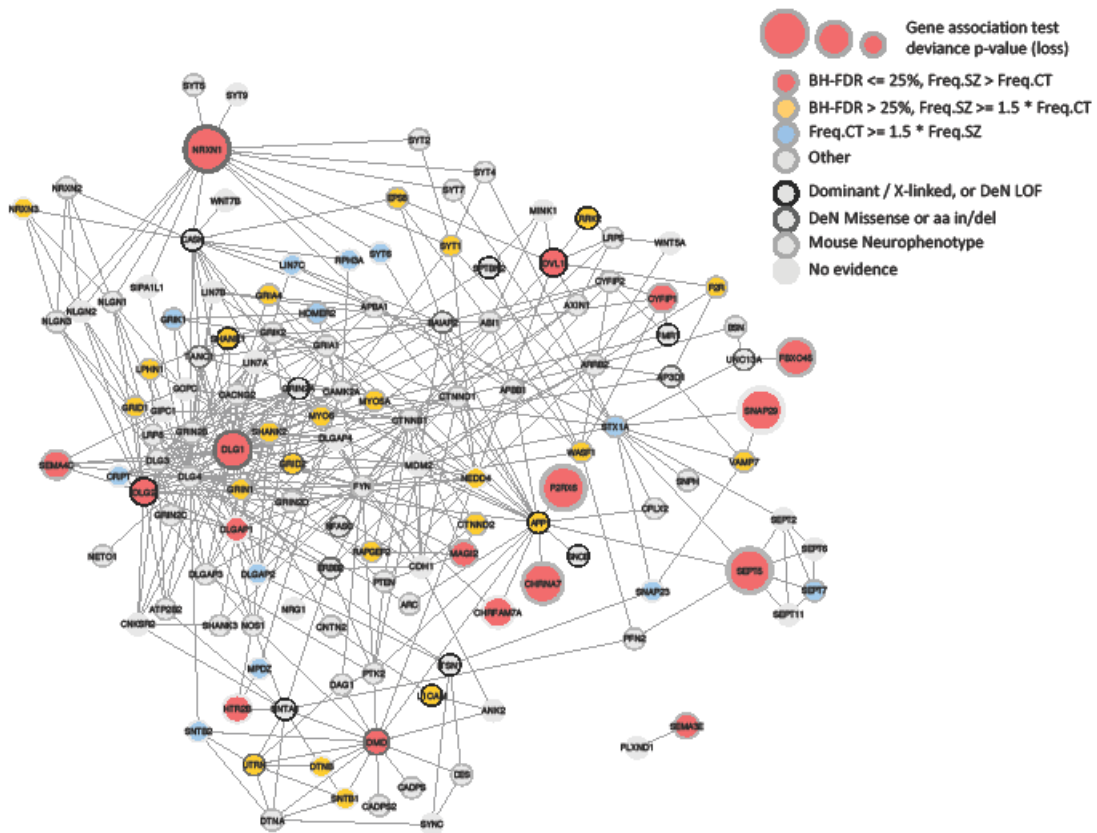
Gene association test deviance p-value (loss)

BH-FDR <= 25%, Freq.SZ > Freq.CT
BH-FDR > 25%, Freq.SZ >= 1.5 * Freq.CT
Freq.CT >= 1.5 * Freq.SZ
Other

Dominant / X-linked, or DeN LOF
DeN Missense or aa in/del
Mouse Neurophenotype
No evidence

SYT5
SYT9
NRXN1
SYT2
SYT4
SYT7
NRXN2
NRXN3
WNT7B
SP20
MINK1
TRIO
CASK
SYT1
DVL1
LRP5
WNT5A
SPTBN2
LIN7C
RPH3A
SYT6
SIPA1L1
CYFIP2
F2R
NLGN1
NLGN2
LIN7B
GRIA4
APBA1
AXIN1
CYFIP1
NLGN3
GRIK1
HOMER2
BAIAP2
ABI1
GRIK2
SHANK1
FMR1
BSN
TANC1
GRIA1
LIN7A
ARRB2
UNC13A
FBXO45
LPHN1
GOPC
GRIN2A
CAMK2A
CTNND1
APBB1
AP3D1
CACNG2
MYO5A
GRID1
GIPC1
MYO6
CTNNB1
SNAP29
LRP6
GRIN2B
SHANK2
STX1A
DLG1
DLGAP4
SEMA4C
DLG3
GRID2
WASF1
VAMP7
CRIPT
DLG4
MDM2
NEDD4
DLG2
FYN
P2RX6
GRIN1
SNPH
GRIN2C
GRIN2D
DLGAP1
CTNND2
CPLX2
NFASC
APP
SEPT2
NETO1
RAPGEF2
SEPT6
ERBB2
CDH1
MAGI2
SNCB
DLGAP3
DLGAP2
PTEN
CHRNA7
SEPT5
ATP2B2
ARC
SEPT7
NRG1
SNAP23
CNKSR2
SHANK3
NOS1
CNTN2
CHRFAM7A
SEPT11
PFN2
MPDZ
PTK2
FSN1
DAG1
L1CAM
HTR2B
SNTA1
ANK2
SEMA3E
SNTG2
DMD
PLXND1
UTRN
DTNB
DES
SNTB1
CADPS
CADPS2
DTNA
SYNC